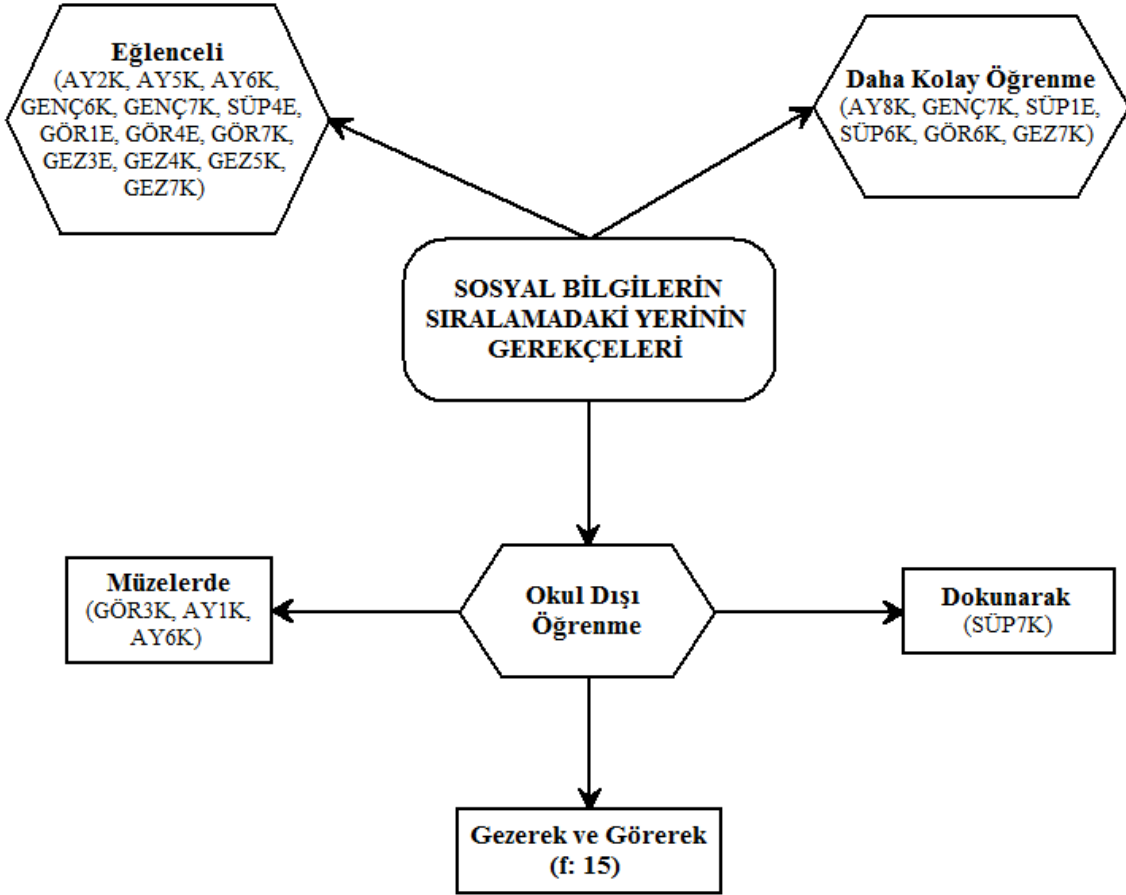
Eğlenceli
(AY2K, AY5K, AY6K, GENÇ6K, GENÇ7K, SÜP4E, GÖR1E, GÖR4E, GÖR7K, GEZ3E, GEZ4K, GEZ5K, GEZ7K)

Daha Kolay Öğrenme
(AY8K, GENÇ7K, SÜP1E, SÜP6K, GÖR6K, GEZ7K)

SOSYAL BİLGİLERİN SIRALAMADAKİ YERİNİN GEREKÇELERİ

Müzelerde
(GÖR3K, AY1K, AY6K)

Okul Dışı Öğrenme

Dokunarak
(SÜP7K)

Gezerek ve Görerek
(f: 15)